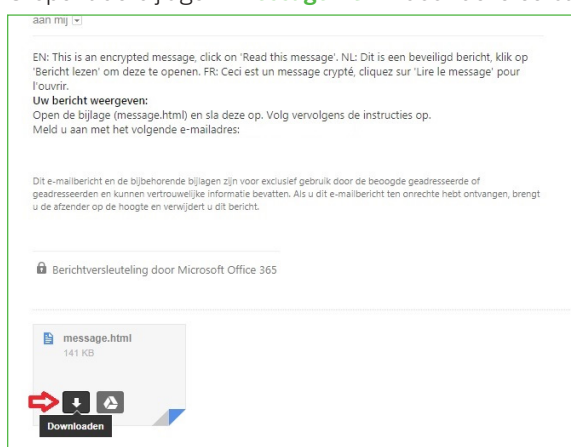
aan mij

EN: This is an encrypted message, click on 'Read this message'. NL: Dit is een beveiligd bericht, klik op 'Bericht lezen' om deze te openen. FR: Ceci est un message crypté, cliquez sur 'Lire le message' pour l'ouvrir.

**Uw bericht weergeven:**
Open de bijlage (message.html) en sla deze op. Volg vervolgens de instructies op.
Meld u aan met het volgende e-mailadres:

Dit e-mailbericht en de bijbehorende bijlagen zijn voor exclusief gebruik door de beoogde geadresseerde of geadresseerden en kunnen vertrouwelijke informatie bevatten. Als u dit e-mailbericht ten onrechte hebt ontvangen, brengt u de afzender op de hoogte en verwijdert u dit bericht.

Berichtversleuteling door Microsoft Office 365

message.html
141 KB

Downloaden